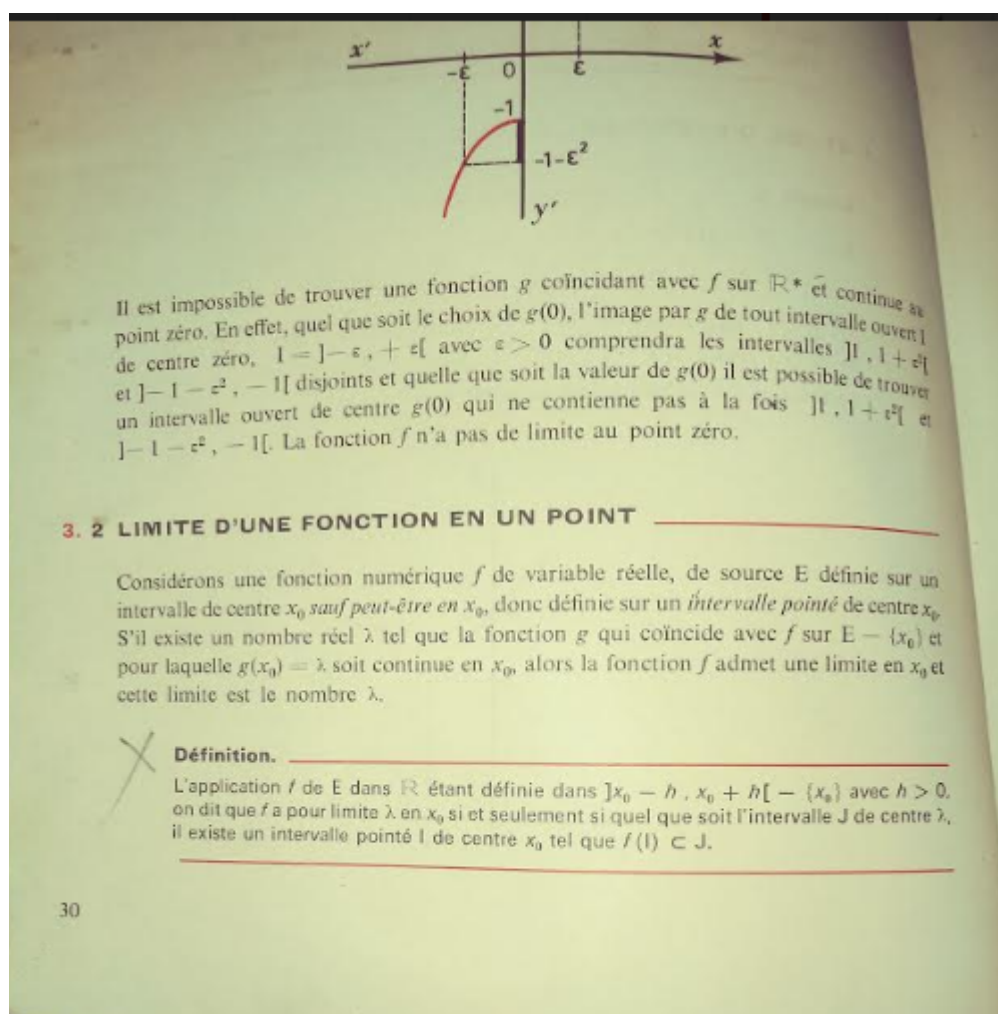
$x'$ $x$

$-\varepsilon$ 0 $\varepsilon$

$-1$

$-1-\varepsilon^2$

$y'$

Il est impossible de trouver une fonction $g$ coïncidant avec $f$ sur $\mathbb{R}^*$ et continue au point zéro. En effet, quel que soit le choix de $g(0)$, l'image par $g$ de tout intervalle ouvert I de centre zéro, $I = ]-\varepsilon, +\varepsilon[$ avec $\varepsilon > 0$ comprendra les intervalles $]1, 1+\varepsilon^2[$ et $]-1-\varepsilon^2, -1[$ disjoints et quelle que soit la valeur de $g(0)$ il est possible de trouver un intervalle ouvert de centre $g(0)$ qui ne contienne pas à la fois $]1, 1+\varepsilon^2[$ et $]-1-\varepsilon^2, -1[$. La fonction $f$ n'a pas de limite au point zéro.

3. 2 LIMITE D'UNE FONCTION EN UN POINT

Considérons une fonction numérique $f$ de variable réelle, de source E définie sur un intervalle de centre $x_0$ sauf peut-être en $x_0$, donc définie sur un intervalle pointé de centre $x_0$. S'il existe un nombre réel $\lambda$ tel que la fonction $g$ qui coïncide avec $f$ sur $E - \{x_0\}$ et pour laquelle $g(x_0) = \lambda$ soit continue en $x_0$, alors la fonction $f$ admet une limite en $x_0$ et cette limite est le nombre $\lambda$.

Définition.

L'application $f$ de E dans $\mathbb{R}$ étant définie dans $]x_0 - h, x_0 + h[ - \{x_0\}$ avec $h > 0$, on dit que $f$ a pour limite $\lambda$ en $x_0$ si et seulement si quel que soit l'intervalle J de centre $\lambda$, il existe un intervalle pointé I de centre $x_0$ tel que $f(I) \subset J$.

30